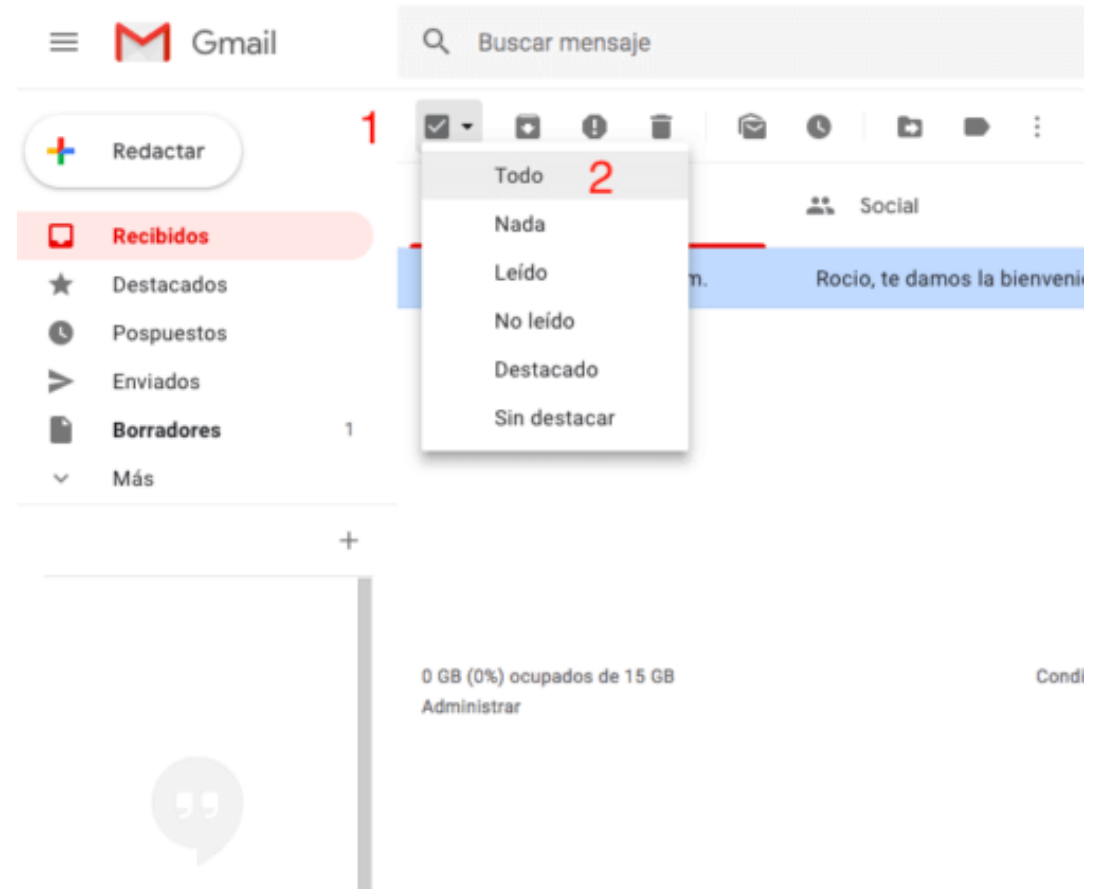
Gmail

Buscar mensaje

Redactar

1

Todo 2

Nada

Leído

No leído

Destacado

Sin destacar

Social

Recibidos

Destacados

Pospuestos

Enviados

Borradores 1

Más

+

m.

Rocio, te damos la bienveni

0 GB (0%) ocupados de 15 GB

Administrar

Condi